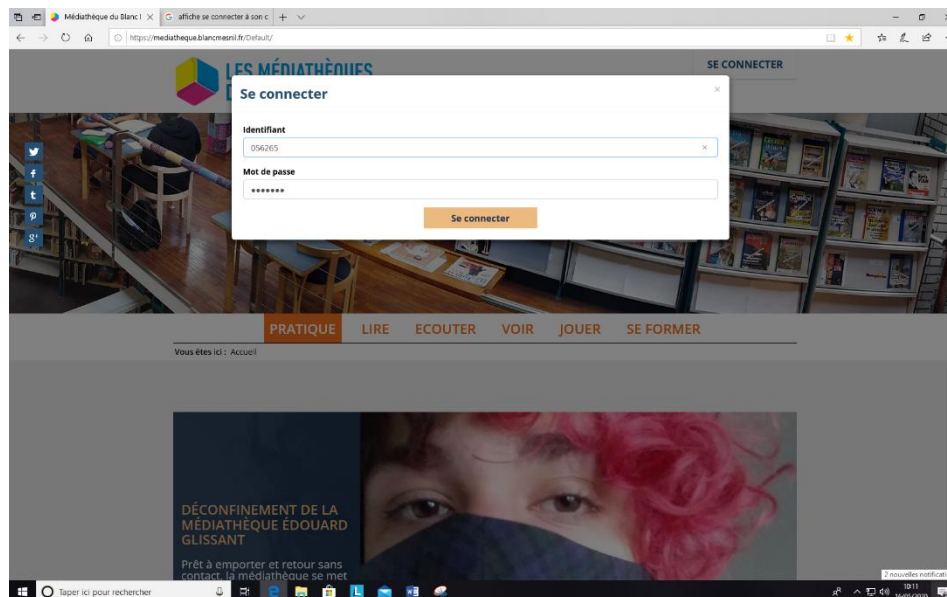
Médiathèque du Blanc I ×
affiche se connecter à son c
https://mediatheque.blancmesnil.fr/Default/

LES MÉDIATHÈQUES
SE CONNECTER

Se connecter
×
Identifiant
056265
Mot de passe
•••••••
Se connecter

PRATIQUE LIRE ECOUTER VOIR JOUER SE FORMER
Vous êtes ici : Accueil

DÉCONFINEMENT DE LA MÉDIATHÈQUE ÉDOUARD GLISSANT
Prêt à emporter et retour sans contact, la médiathèque se met

Taper ici pour rechercher
2 nouvelles notificati
10:11
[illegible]